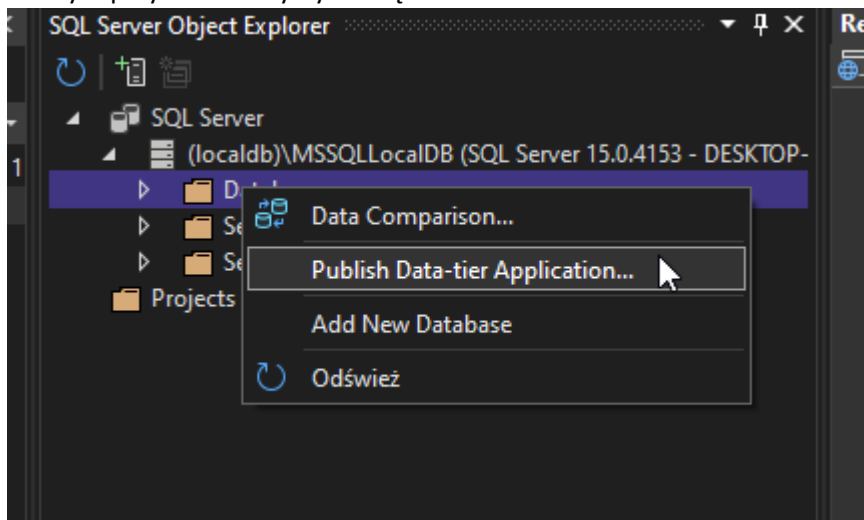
SQL Server Object Explorer

Re

SQL Server

(localdb)\MSSQLLocalDB (SQL Server 15.0.4153 - DESKTOP-

Dat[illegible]

Se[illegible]

Se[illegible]

Projects

Data Comparison...

Publish Data-tier Application...

Add New Database

Odśwież

1